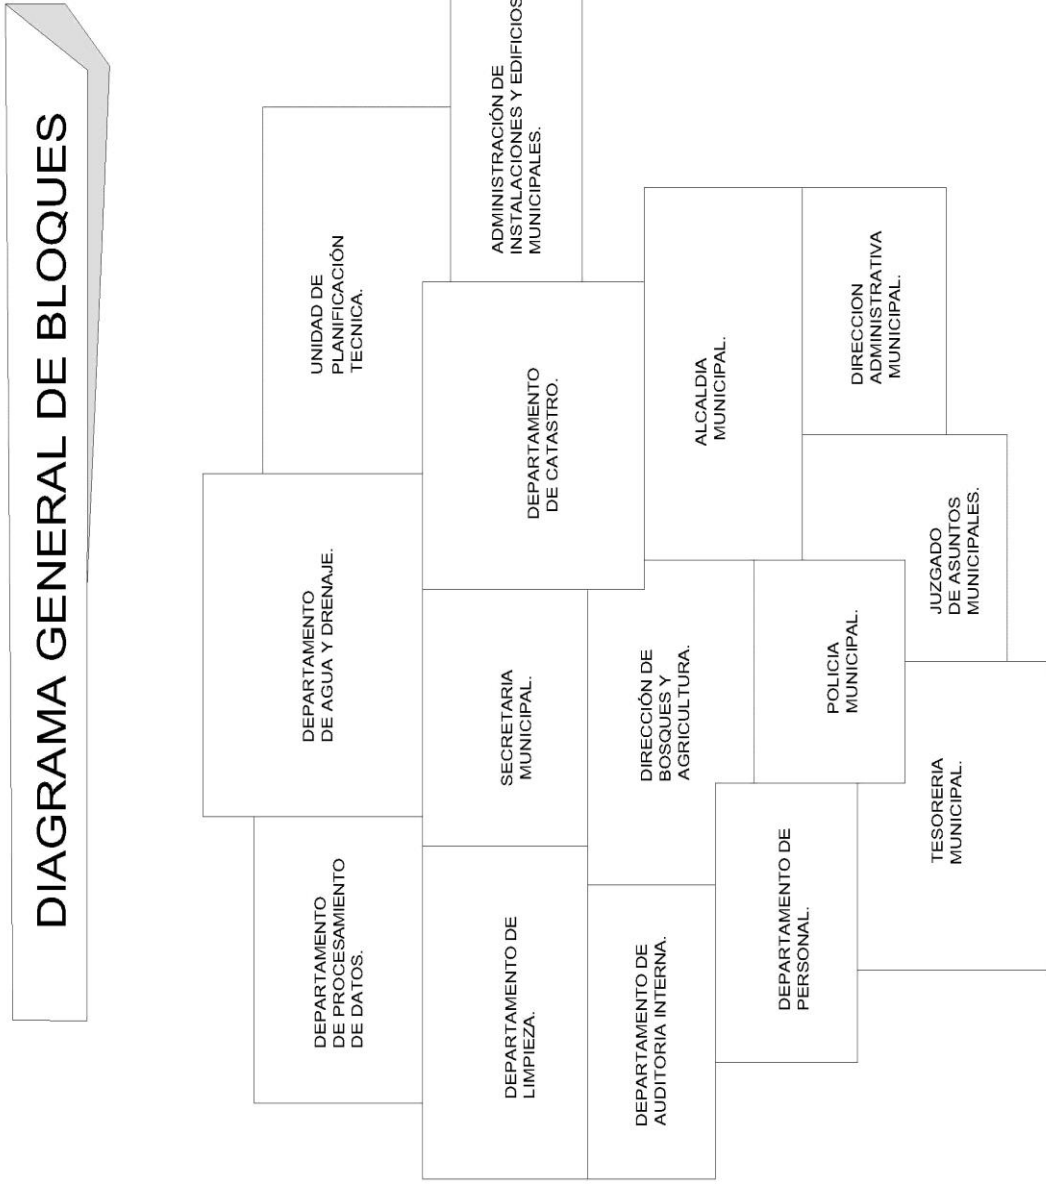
DIAGRAMA GENERAL DE BLOQUES

ADMINISTRACIÓN DE INSTALACIONES Y EDIFICIOS MUNICIPALES.

UNIDAD DE PLANIFICACIÓN TECNICA.

DEPARTAMENTO DE CATASTRO.

ALCALDIA MUNICIPAL.

DIRECCION ADMINISTRATIVA MUNICIPAL.

JUZGADO DE ASUNTOS MUNICIPALES.

DEPARTAMENTO DE AGUA Y DRENAJE.

SECRETARIA MUNICIPAL.

DIRECCIÓN DE BOSQUES Y AGRICULTURA.

POLICIA MUNICIPAL.

TESORERIA MUNICIPAL.

DEPARTAMENTO DE PROCESAMIENTO DE DATOS.

DEPARTAMENTO DE LIMPIEZA.

DEPARTAMENTO DE AUDITORIA INTERNA.

DEPARTAMENTO DE PERSONAL.